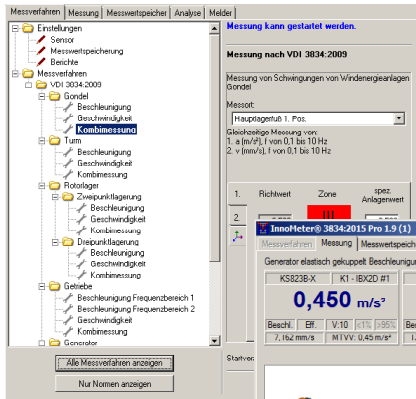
Messverfahren | Messung | Messwertspeicher | Analyse | Melder

Einstellungen
Sensor
Messwertspeicherung
Berichte
Messverfahren
VDI 3834:2009
Gondel
Beschleunigung
Geschwindigkeit
Kombimessung
Turm
Beschleunigung
Geschwindigkeit
Kombimessung
Rotorlager
Zweipunktlagerung
Beschleunigung
Geschwindigkeit
Kombimessung
Dreipunktlagerung
Beschleunigung
Geschwindigkeit
Kombimessung
Getriebe
Beschleunigung Frequenzbereich 1
Beschleunigung Frequenzbereich 2
Geschwindigkeit
Kombimessung
Generator

Alle Messverfahren anzeigen
Nur Normen anzeigen

Messung kann gestartet werden.

Messung nach VDI 3834:2009

Messung von Schwingungen von Windenergieanlagen Gondel

Messort:
Hauptlagerfuß 1. Pos.

Gleichzeitige Messung von:
1. a (m/s²), f von 0,1 bis 10 Hz
2. v (mm/s), f von 0,1 bis 10 Hz

1. | Richtwert | Zone | spez. Anlagenwert
2.

Starten

InnoMeter® 3834:2015 Pro 1.9 (1)
Messverfahren | Messung | Messwertspeich
Generator elastisch gekuppelt: Beschleunigu
KS823B-X | K1 - IBX2D #1
0,450 m/s²
Beschl. | Eff. | V:10 | <1% | >95%
7,162 mm/s | MTVV: 0,45 m/s²